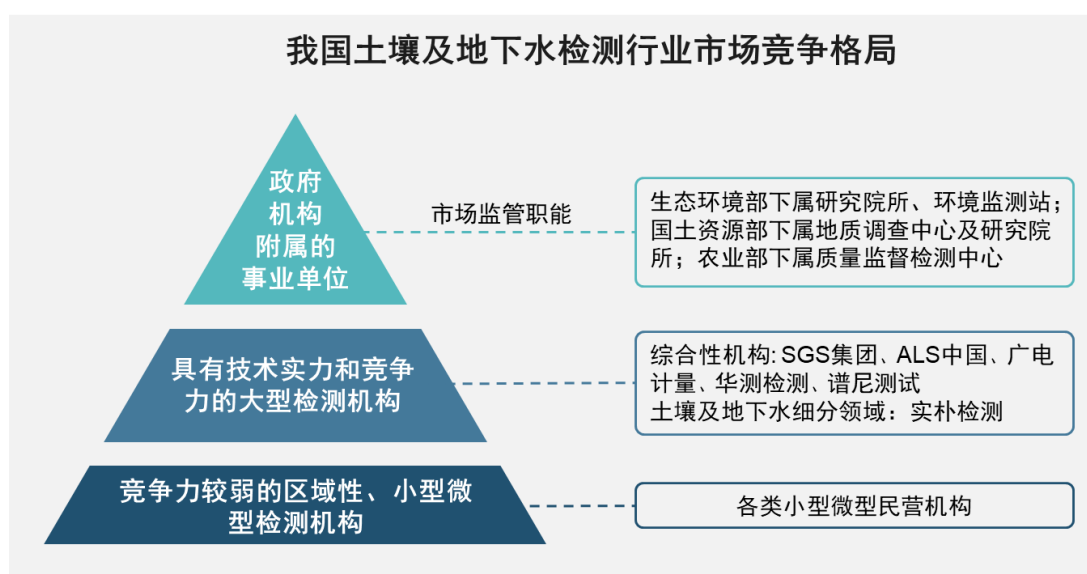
我国土壤及地下水检测行业市场竞争格局

政府机构附属的事业单位

市场监管职能

生态环境部下属研究院所、环境监测站；国土资源部下属地质调查中心及研究院所；农业部下属质量监督检测中心

具有技术实力和竞争力的大型检测机构

综合性机构: SGS集团、ALS中国、广电计量、华测检测、谱尼测试
土壤及地下水细分领域：实朴检测

竞争力较弱的区域性、小型微型检测机构

各类小型微型民营机构